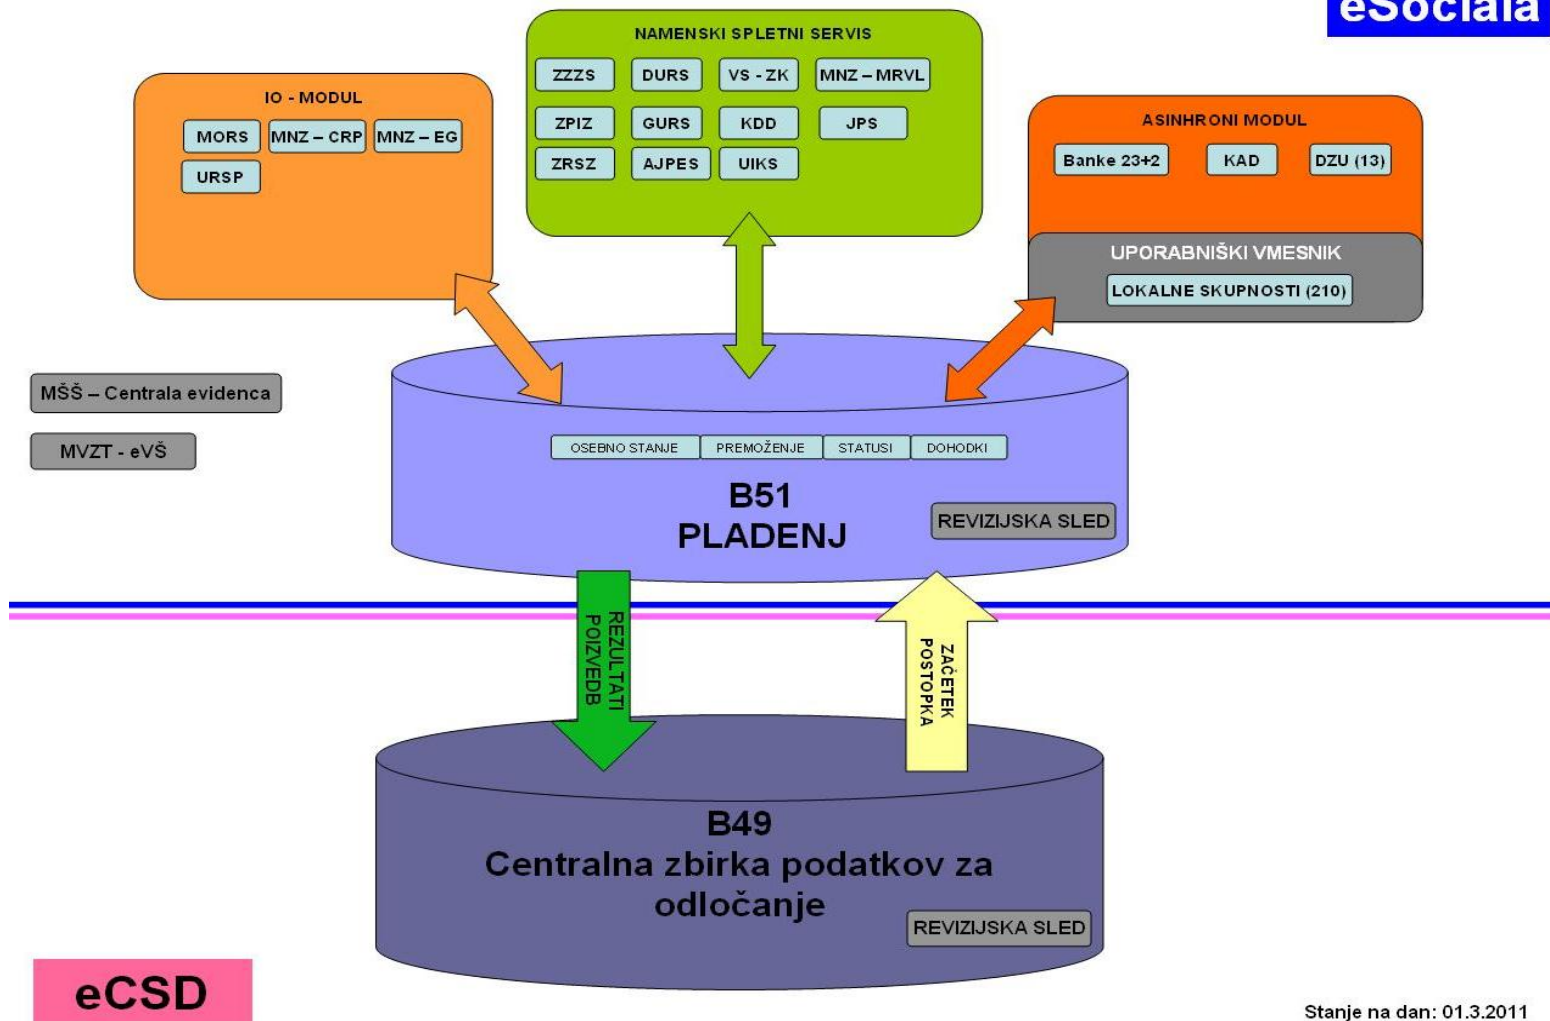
eSociala

NAMENSKI SPLETNI SERVIS

ZZZS DURS VS - ZK MNZ – MRVL

ZPIZ GURS KDD JPS

ZRSZ AJPES UIKS

IO - MODUL

MORS MNZ – CRP MNZ – EG

URSP

ASINHRONI MODUL

Banke 23+2 KAD DZU (13)

UPORABNIŠKI VMESNIK

LOKALNE SKUPNOSTI (210)

MŠŠ – Centrala evidenca

MVZT - eVŠ

OSEBNO STANJE PREMOŽENJE STATUSI DOHODKI

B51
PLADENJ

REVIZIJSKA SLED

REZULTATI POIZVEDB

ZAČETEK POSTOPKA

B49
Centralna zbirka podatkov za odločanje

REVIZIJSKA SLED

eCSD

Stanje na dan: 01.3.2011